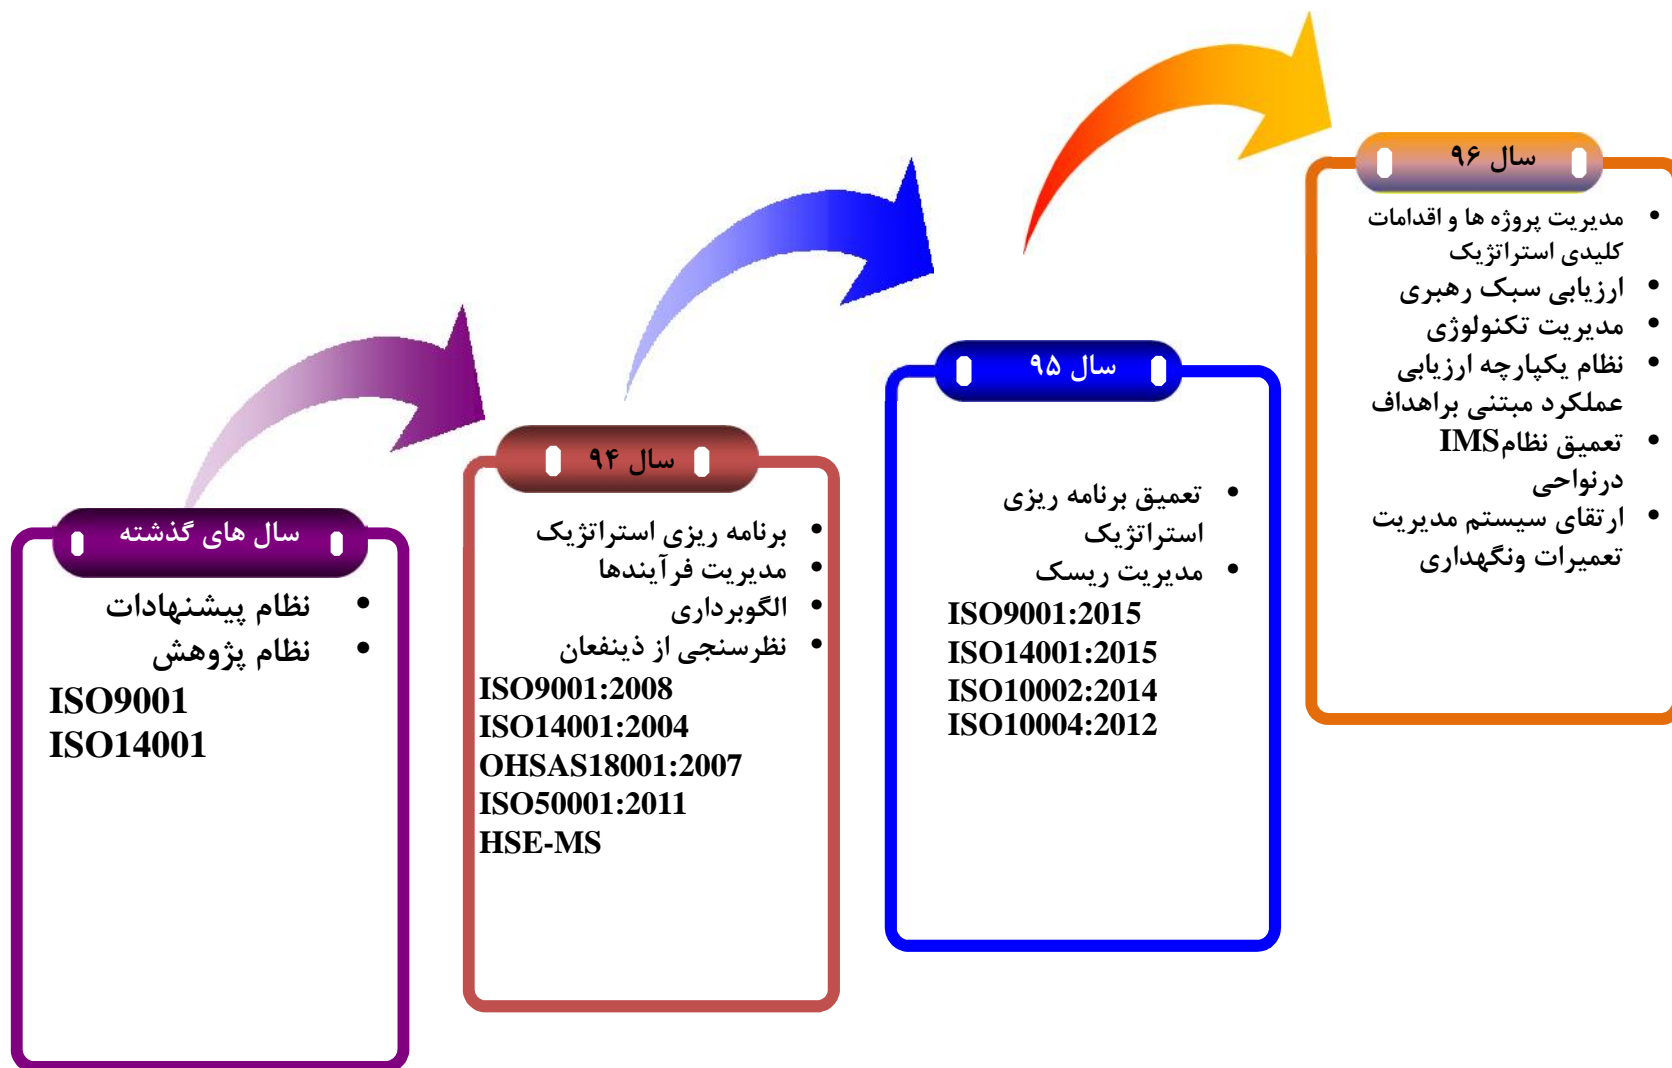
سال های گذشته

- نظام پیشنهادات
- نظام پژوهش

ISO9001
ISO14001

سال ۹۴

- برنامه ریزی استراتژیک
- مدیریت فرآیندها
- الگوبرداری
- نظرسنجی از ذینفعان

ISO9001:2008
ISO14001:2004
OHSAS18001:2007
ISO50001:2011
HSE-MS

سال ۹۵

- تعمیق برنامه ریزی استراتژیک
- مدیریت ریسک

ISO9001:2015
ISO14001:2015
ISO10002:2014
ISO10004:2012

سال ۹۶

- مدیریت پروژه ها و اقدامات کلیدی استراتژیک
- ارزیابی سبک رهبری
- مدیریت تکنولوژی
- نظام یکپارچه ارزیابی عملکرد مبتنی براهداف
- تعمیق نظامIMS درنواحی
- ارتقای سیستم مدیریت تعمیرات ونگهداری